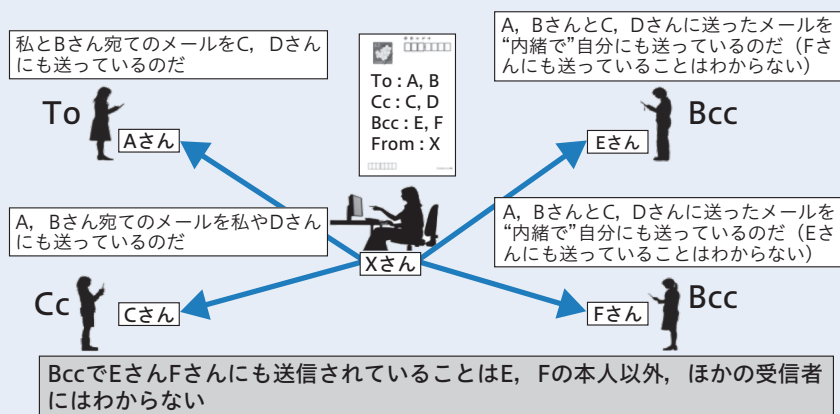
私とBさん宛てのメールをC，Dさんにも送っているのだ

To

Aさん

To : A, B
Cc : C, D
Bcc : E, F
From : X

A，BさんとC，Dさんに送ったメールを"内緒で"自分にも送っているのだ（Fさんにも送っていることはわからない）

Eさん

Bcc

A，Bさん宛てのメールを私やDさんにも送っているのだ

Xさん

A，BさんとC，Dさんに送ったメールを"内緒で"自分にも送っているのだ（Eさんにも送っていることはわからない）

Cc

Cさん

Fさん

Bcc

BccでEさんFさんにも送信されていることはE，Fの本人以外，ほかの受信者にはわからない